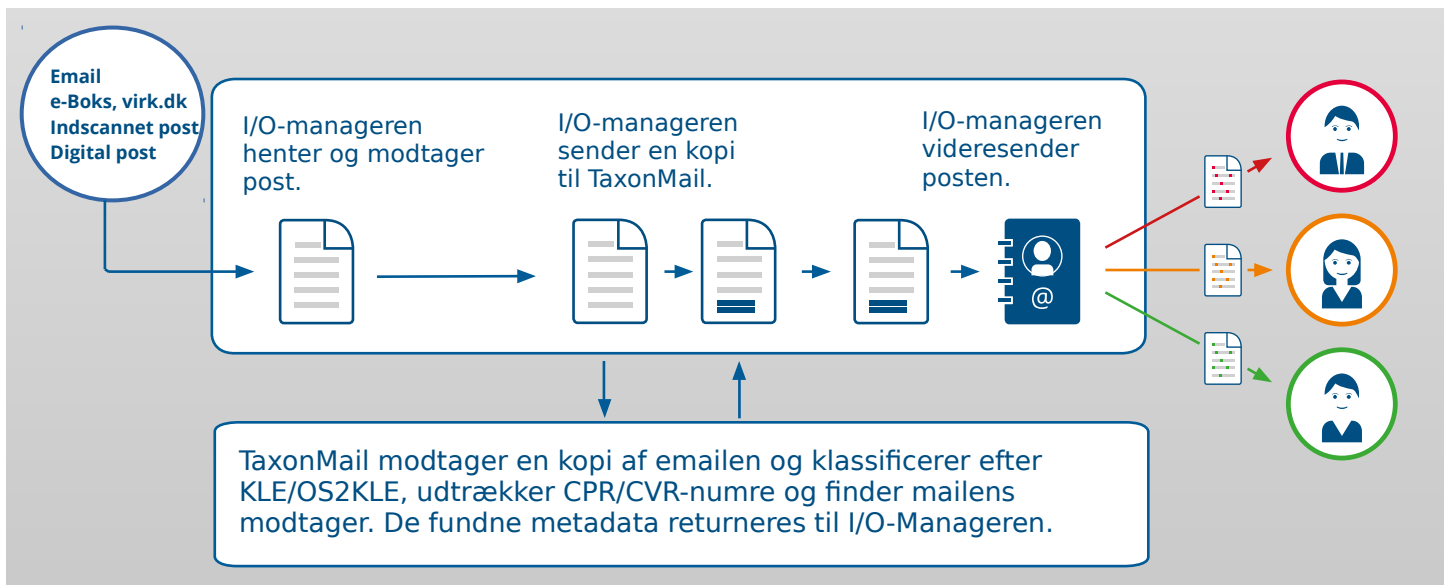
Email
e-Boks, virk.dk
Indscannet post
Digital post

I/O-manageren henter og modtager post.

I/O-manageren sender en kopi til TaxonMail.

I/O-manageren videresender posten.

@

TaxonMail modtager en kopi af emailen og klassificerer efter KLE/OS2KLE, udtrækker CPR/CVR-numre og finder mailens modtager. De fundne metadata returneres til I/O-Manageren.